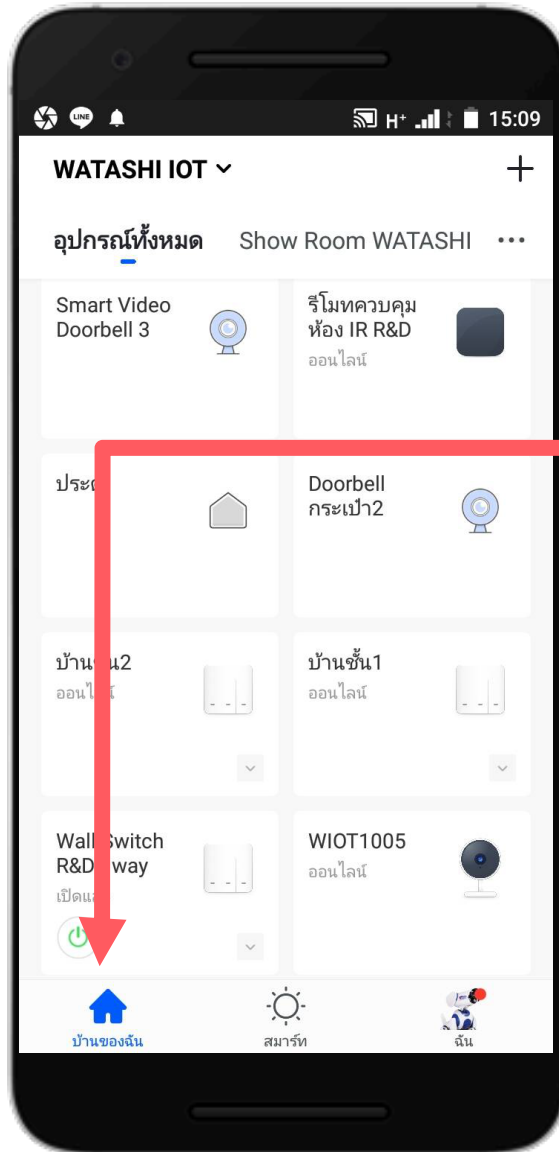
LINE

H⁺ 15:09

WATASHI IOT ⌄ +

อุปกรณ์ทั้งหมด Show Room WATASHI ...

Smart Video Doorbell 3

รีโมทควบคุมห้อง IR R&D
ออนไลน์

ประต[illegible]

Doorbell กระเป๋า2

บ้าน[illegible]2
ออน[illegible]

บ้านชั้น1
ออนไลน์

Wall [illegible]witch R&D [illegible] way
เปิดแ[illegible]

WIOT1005
ออนไลน์

บ้านของฉัน สมาร์ท ฉัน